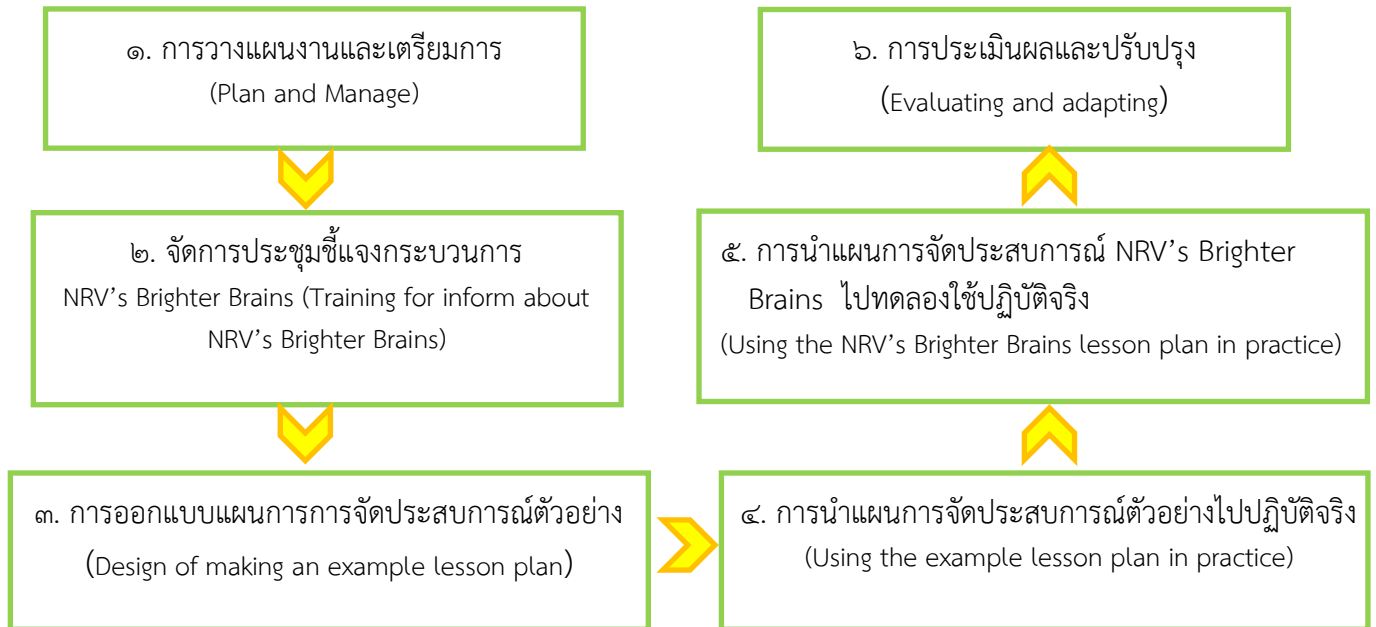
๑. การวางแผนงานและเตรียมการ
(Plan and Manage)

๒. จัดการประชุมชี้แจงกระบวนการ NRV’s Brighter Brains (Training for inform about NRV’s Brighter Brains)

๓. การออกแบบแผนการการจัดประสบการณ์ตัวอย่าง
(Design of making an example lesson plan)

๔. การนำแผนการจัดประสบการณ์ตัวอย่างไปปฏิบัติจริง
(Using the example lesson plan in practice)

๕. การนำแผนการจัดประสบการณ์ NRV’s Brighter Brains ไปทดลองใช้ปฏิบัติจริง
(Using the NRV’s Brighter Brains lesson plan in practice)

๖. การประเมินผลและปรับปรุง
(Evaluating and adapting)